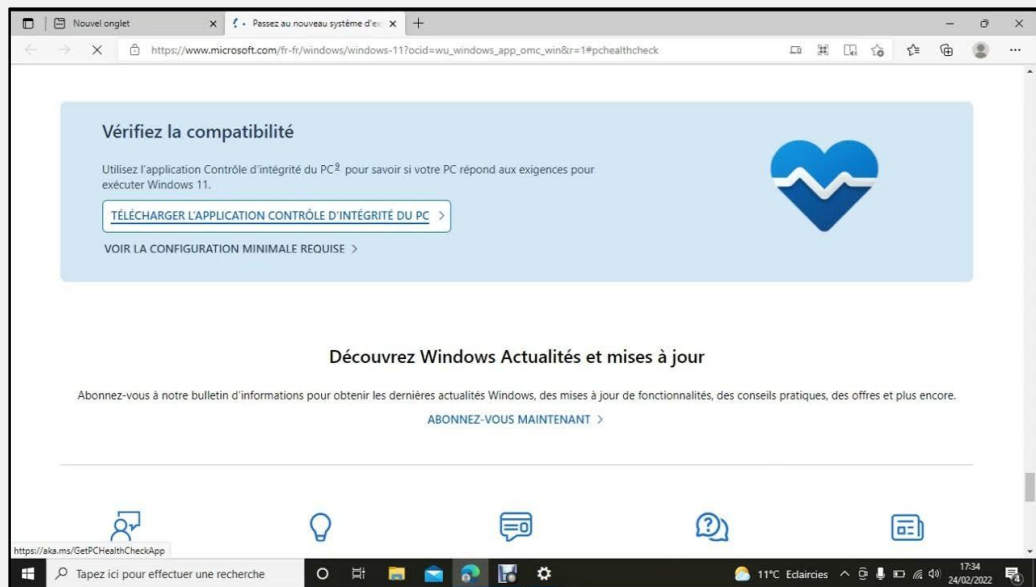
Nouvel onglet
Passez au nouveau système d'ex
https://www.microsoft.com/fr-fr/windows/windows-11?ocid=wu_windows_app_omc_win&r=1#pchealthcheck

Vérifiez la compatibilité

Utilisez l'application Contrôle d'intégrité du PC$^{9}$ pour savoir si votre PC répond aux exigences pour exécuter Windows 11.

TÉLÉCHARGER L'APPLICATION CONTRÔLE D'INTÉGRITÉ DU PC >

VOIR LA CONFIGURATION MINIMALE REQUISE >

Découvrez Windows Actualités et mises à jour

Abonnez-vous à notre bulletin d'informations pour obtenir les dernières actualités Windows, des mises à jour de fonctionnalités, des conseils pratiques, des offres et plus encore.

ABONNEZ-VOUS MAINTENANT >

https://aka.ms/GetPCHealthCheckApp

Tapez ici pour effectuer une recherche

11°C Eclaircies
17:34
24/02/2022
4